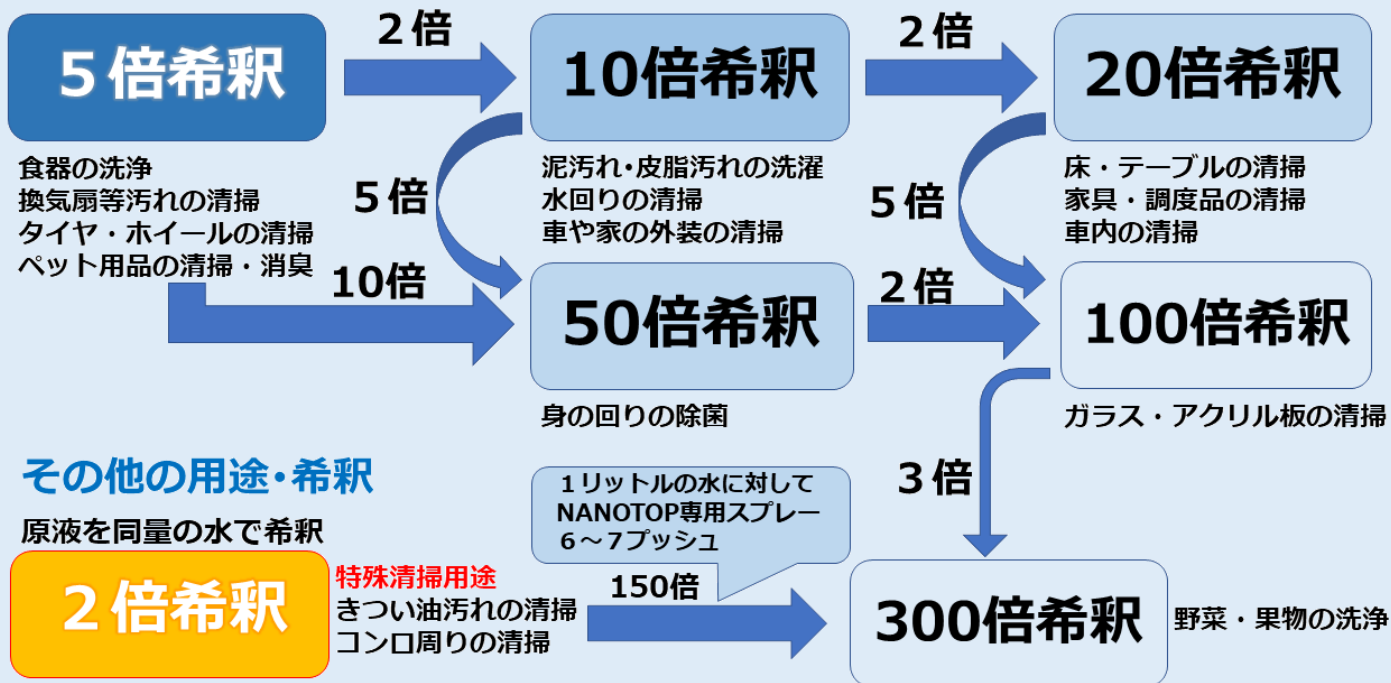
５倍希釈

２倍

10倍希釈

２倍

20倍希釈

食器の洗浄
換気扇等汚れの清掃
タイヤ・ホイールの清掃
ペット用品の清掃・消臭

５倍

泥汚れ・皮脂汚れの洗濯
水回りの清掃
車や家の外装の清掃

５倍

床・テーブルの清掃
家具・調度品の清掃
車内の清掃

10倍

50倍希釈

２倍

100倍希釈

身の回りの除菌

ガラス・アクリル板の清掃

その他の用途・希釈

原液を同量の水で希釈

３倍

１リットルの水に対して
NANOTOP専用スプレー
６～7プッシュ

２倍希釈

特殊清掃用途
きつい油汚れの清掃
コンロ周りの清掃

150倍

300倍希釈

野菜・果物の洗浄